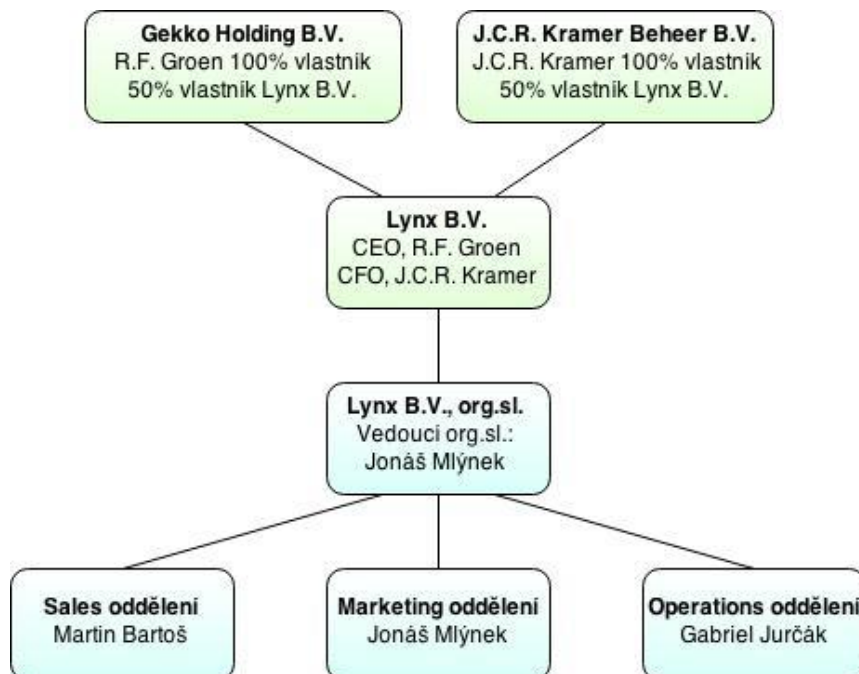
**Gekko Holding B.V.**
R.F. Groen 100% vlastník
50% vlastník Lynx B.V.

**J.C.R. Kramer Beheer B.V.**
J.C.R. Kramer 100% vlastník
50% vlastník Lynx B.V.

**Lynx B.V.**
CEO, R.F. Groen
CFO, J.C.R. Kramer

**Lynx B.V., org.sl.**
Vedoucí org.sl.:
Jonáš Mlýnek

**Sales oddělení**
Martin Bartoš

**Marketing oddělení**
Jonáš Mlýnek

**Operations oddělení**
Gabriel Jurčák